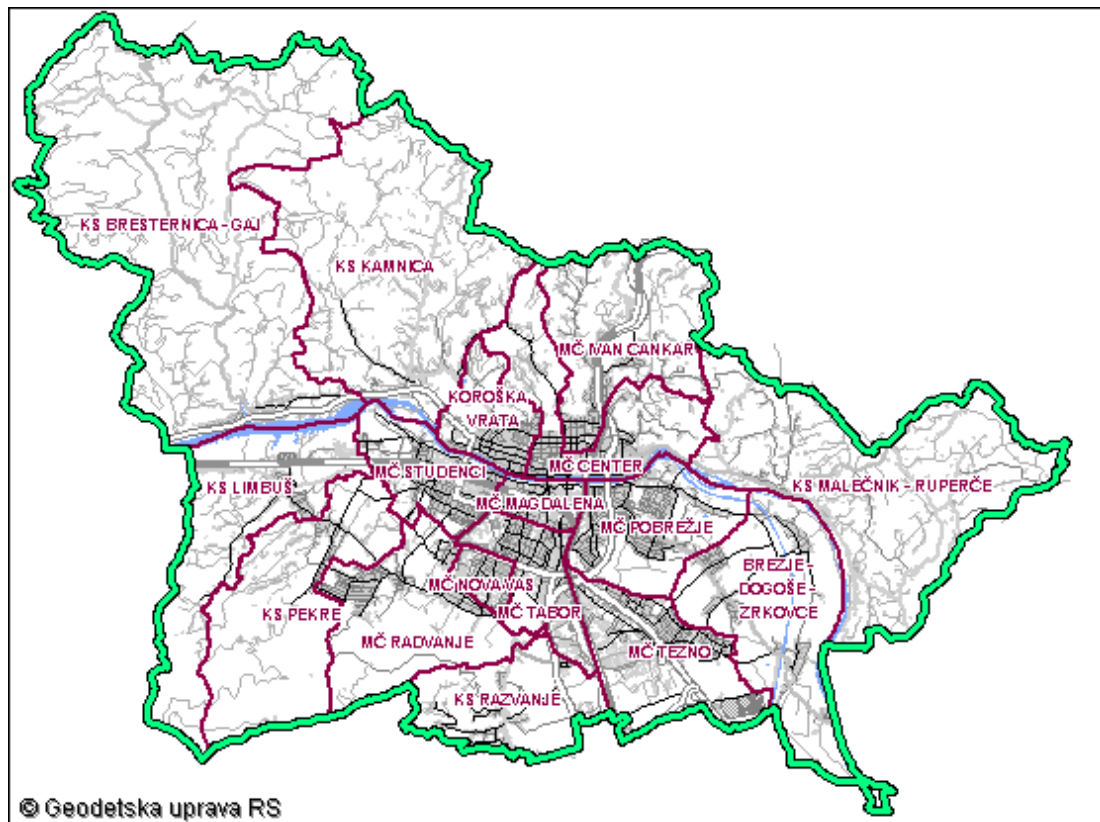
KS BRESTERNICA - GAJ

KS KAMNICA

MČ IVAN CANKAR

KOROŠKA VRATA

MČ STUDENCI

MČ CENTER

KS MALEČNIK - RUPERČE

KS LIMBUŠ

MČ MAGDALENA

MČ POBREŽJE

BREZJE - DOGOŠE - ZRKOVCE

MČ NOVA VAS

KS PEKRE

MČ TABOR

MČ RADVANJE

MČ TEZNO

KS RAZVANJE

© Geodetska uprava RS